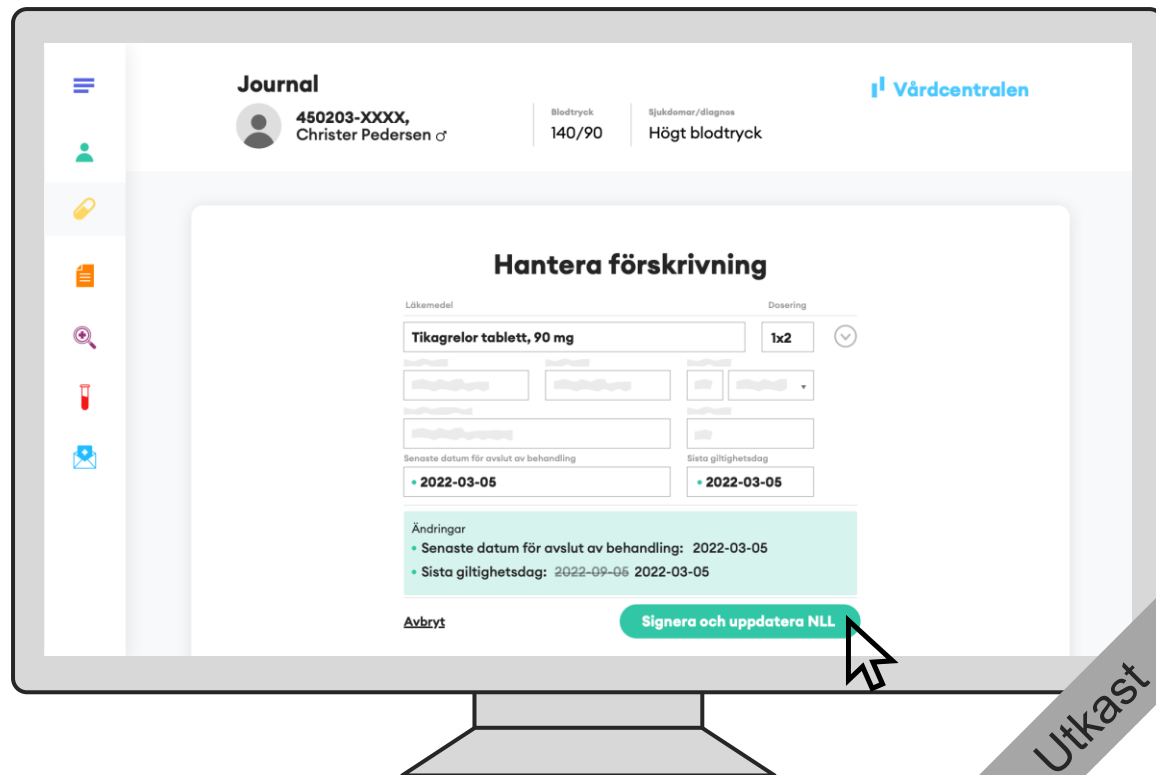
Journal

450203-XXXX,
Christer Pedersen ♂

Blodtryck
140/90

Sjukdomar/diagnos
Högt blodtryck

Vårdcentralen

Hantera förskrivning

Läkemedel
Dosering

Tikagrelor tablett, 90 mg
1x2

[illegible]

Senaste datum för avslut av behandling
• 2022-03-05

Sista giltighetsdag
• 2022-03-05

Ändringar
• Senaste datum för avslut av behandling: 2022-03-05
• Sista giltighetsdag: ~~2022-09-05~~ 2022-03-05

Avbryt

Signera och uppdatera NLL

Utkast